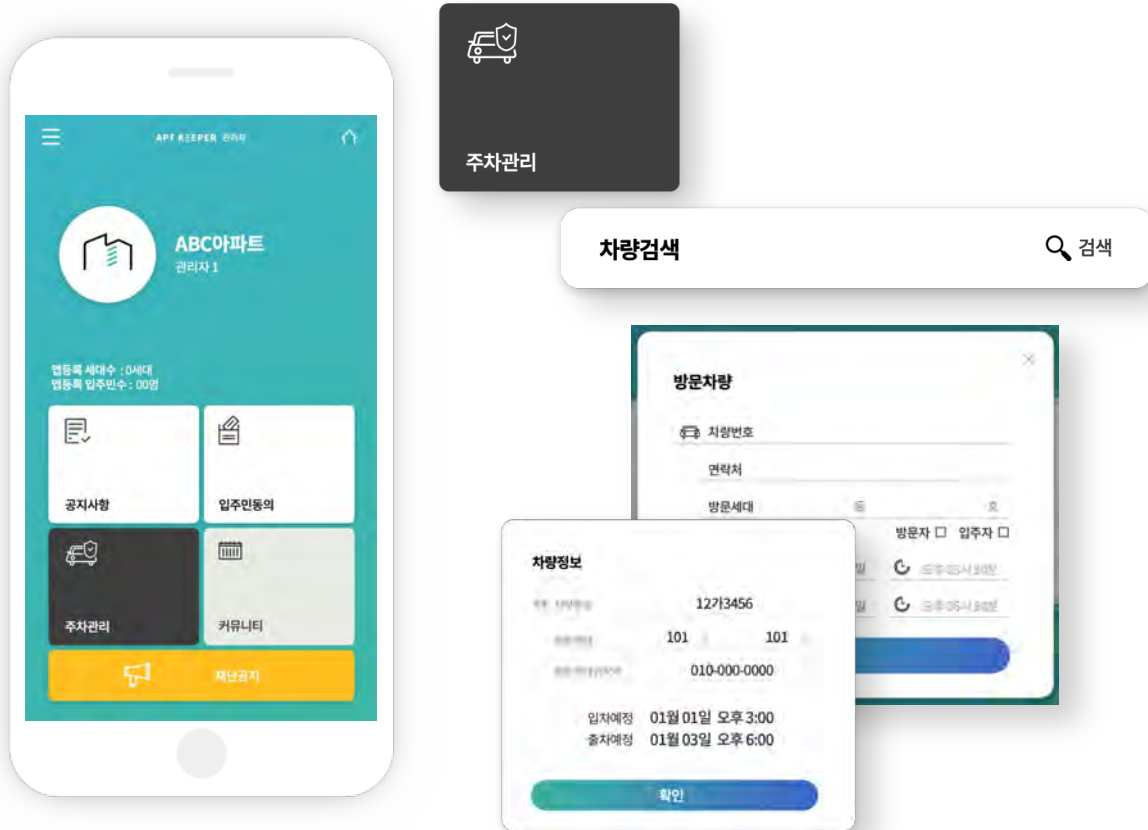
APT KEEPER 관리자

ABC아파트
관리자 1

앱등록 세대수 : 0세대
앱등록 입주민수 : 00명

공지사항

입주민동의

주차관리

커뮤니티

재난공지

주차관리

차량검색

검색

방문차량

차량번호

연락처

방문세대 동 호

방문자 ☐ 입주자 ☐

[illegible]

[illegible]

차량정보

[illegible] 12가3456

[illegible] 101 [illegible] 101 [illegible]

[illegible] 010-000-0000

입차예정 01월 01일 오후 3:00
출차예정 01월 03일 오후 6:00

확인